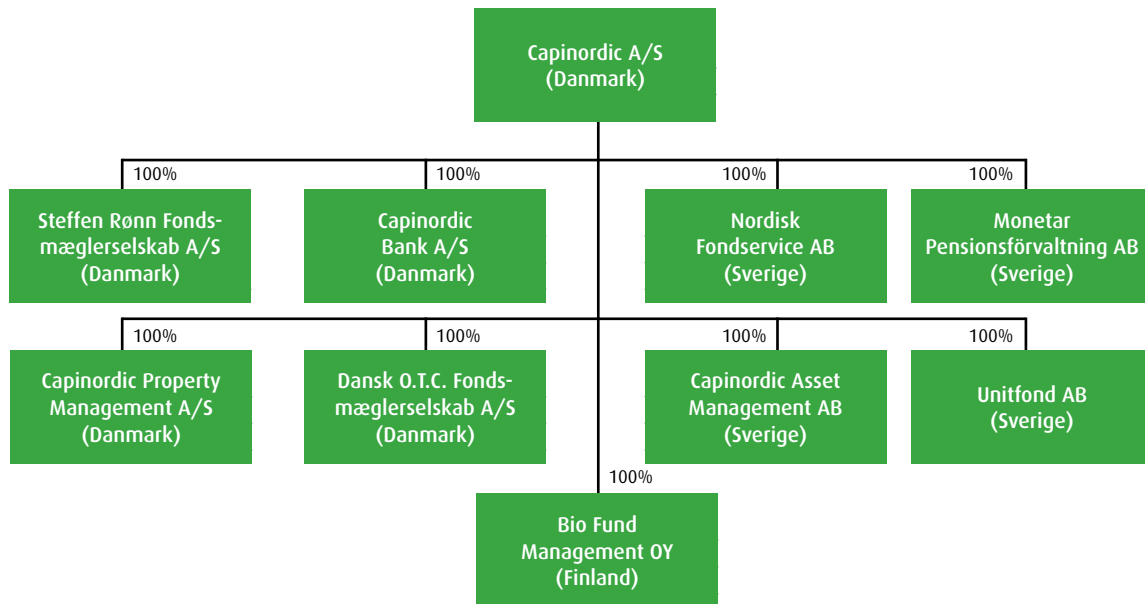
Capinordic A/S
(Danmark)

100%
Steffen Rønn Fondsmæglerselskab A/S
(Danmark)

100%
Capinordic
Bank A/S
(Danmark)

100%
Nordisk
Fondservice AB
(Sverige)

100%
Monetar
Pensionsförvaltning AB
(Sverige)

100%
Capinordic Property
Management A/S
(Danmark)

100%
Dansk O.T.C. Fondsmæglerselskab A/S
(Danmark)

100%
Capinordic Asset
Management AB
(Sverige)

100%
Unitfond AB
(Sverige)

100%
Bio Fund
Management OY
(Finland)